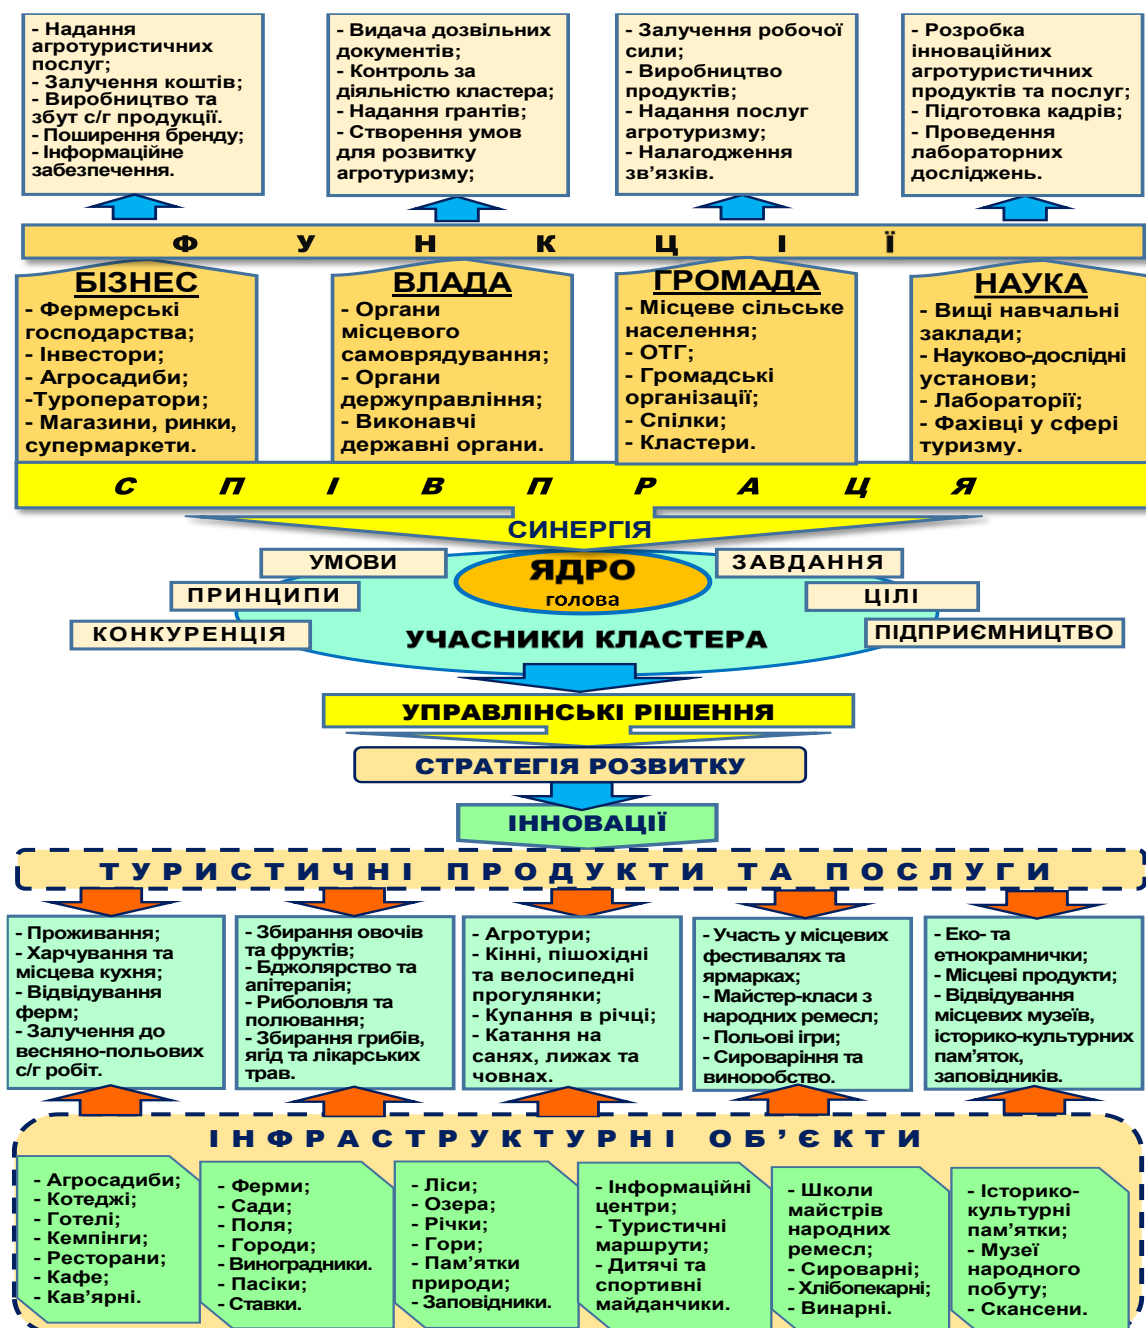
- Надання агротуристичних послуг;
- Залучення коштів;
- Виробництво та збут с/г продукції.
- Поширення бренду;
- Інформаційне забезпечення.

- Видача дозвільних документів;
- Контроль за діяльністю кластера;
- Надання грантів;
- Створення умов для розвитку агротуризму;

- Залучення робочої сили;
- Виробництво продуктів;
- Надання послуг агротуризму;
- Налагодження зв'язків.

- Розробка інноваційних агротуристичних продуктів та послуг;
- Підготовка кадрів;
- Проведення лабораторних досліджень.

Ф У Н К Ц І Ї

БІЗНЕС
- Фермерські господарства;
- Інвестори;
- Агросадиби;
-Туроператори;
- Магазини, ринки, супермаркети.

ВЛАДА
- Органи місцевого самоврядування;
- Органи держуправління;
- Виконавчі державні органи.

ГРОМАДА
- Місцеве сільське населення;
- ОТГ;
- Громадські організації;
- Спілки;
- Кластери.

НАУКА
- Вищі навчальні заклади;
- Науково-дослідні установи;
- Лабораторії;
- Фахівці у сфері туризму.

С П І В П Р А Ц Я

СИНЕРГІЯ

УМОВИ
ЗАВДАННЯ
ЯДРО
голова
ПРИНЦИПИ
ЦІЛІ
КОНКУРЕНЦІЯ
ПІДПРИЄМНИЦТВО
УЧАСНИКИ КЛАСТЕРА

УПРАВЛІНСЬКІ РІШЕННЯ
СТРАТЕГІЯ РОЗВИТКУ
ІННОВАЦІЇ

ТУРИСТИЧНІ ПРОДУКТИ ТА ПОСЛУГИ

- Проживання;
- Харчування та місцева кухня;
- Відвідування ферм;
- Залучення до весняно-польових с/г робіт.

- Збирання овочів та фруктів;
- Бджолярство та апітерапія;
- Риболовля та полювання;
- Збирання грибів, ягід та лікарських трав.

- Агротури;
- Кінні, пішохідні та велосипедні прогулянки;
- Купання в річці;
- Катання на санях, лижах та човнах.

- Участь у місцевих фестивалях та ярмарках;
- Майстер-класи з народних ремесл;
- Польові ігри;
- Сироваріння та виноробство.

- Еко- та етнокрамнички;
- Місцеві продукти;
- Відвідування місцевих музеїв, історико-культурних пам'яток, заповідників.

ІНФРАСТРУКТУРНІ ОБ'ЄКТИ

- Агросадиби;
- Котеджі;
- Готелі;
- Кемпінги;
- Ресторани;
- Кафе;
- Кав'ярні.

- Ферми;
- Сади;
- Поля;
- Городи;
- Виноградники.
- Пасіки;
- Ставки.

- Ліси;
- Озера;
- Річки;
- Гори;
- Пам'ятки природи;
- Заповідники.

- Інформаційні центри;
- Туристичні маршрути;
- Дитячі та спортивні майданчики.

- Школи майстрів народних ремесл;
- Сироварні;
- Хлібопекарні;
- Винарні.

- Історико-культурні пам'ятки;
- Музеї народного побуту;
- Скансени.